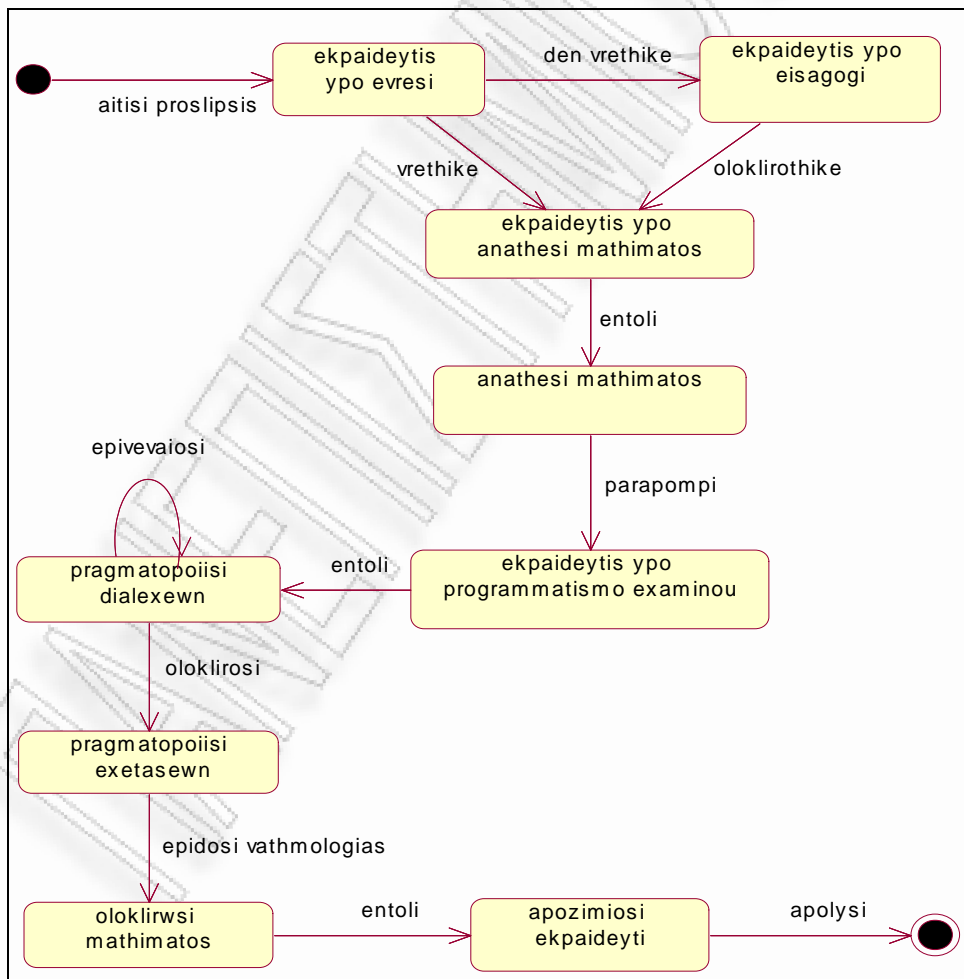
aitisi proslipsis

ekpaideytis ypo evresi

den vrethike

ekpaideytis ypo eisagogi

vrethike

oloklirothike

ekpaideytis ypo anathesi mathimatos

entoli

anathesi mathimatos

parapompi

ekpaideytis ypo programmatismo examinou

entoli

epivevaiosi

pragmatopoiisi dialexewn

oloklirosi

pragmatopoiisi exetasewn

epidosi vathmologias

oloklirwsi mathimatos

entoli

apozimiosi ekpaideyti

apolysi